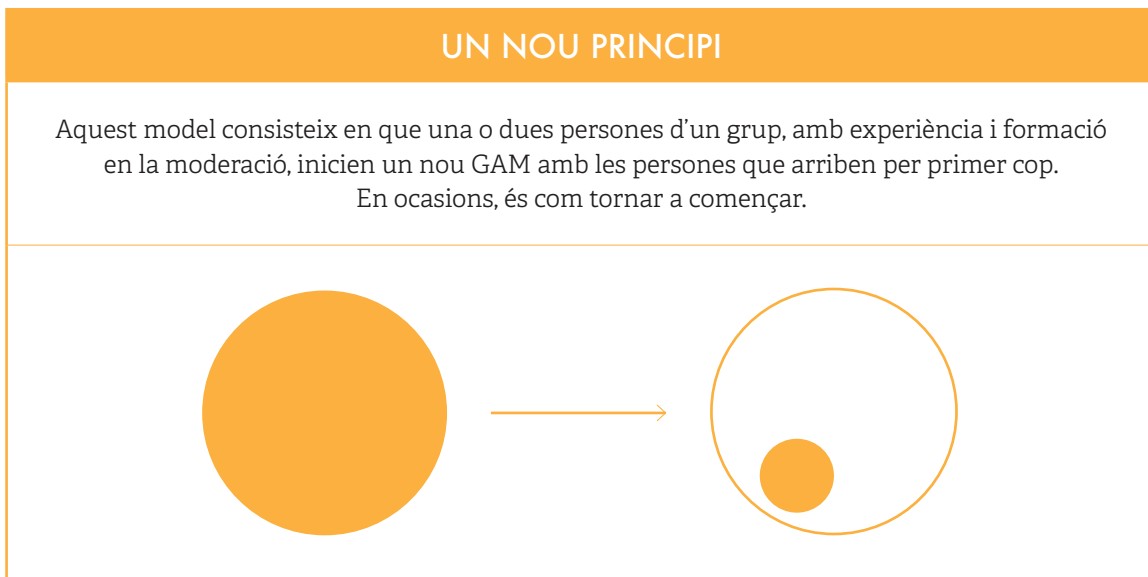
UN NOU PRINCIPI

Aquest model consisteix en que una o dues persones d'un grup, amb experiència i formació en la moderació, inicien un nou GAM amb les persones que arriben per primer cop. En ocasions, és com tornar a començar.